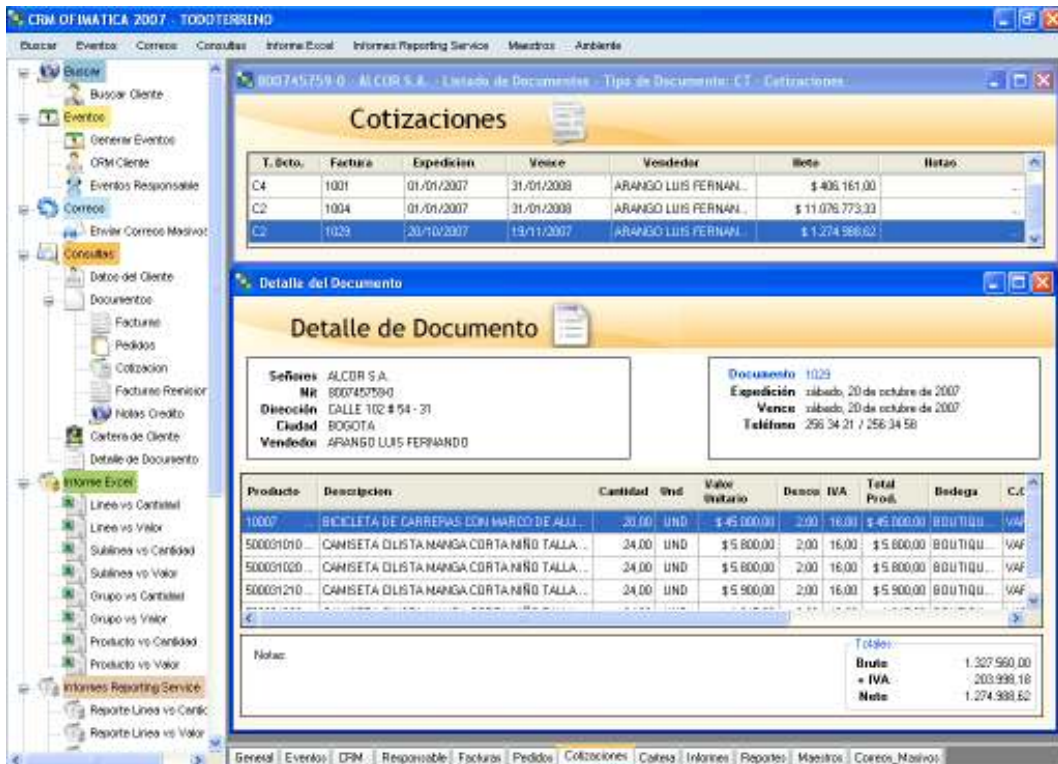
CRM OFIMATICA 2007 - TODOTERRENO

Buscar Eventos Correos Consultas Informe Excel Informes Reporting Service Maestros Ambiente

Buscar
Buscar Cliente
Eventos
Generar Eventos
CRM Cliente
Eventos Responsable
Correos
Enviar Correos Masivos
Consultas
Datos del Cliente
Documentos
Facturas
Pedidos
Cotizacion
Facturas Remisior
Notas Credito
Cartera de Cliente
Detalle de Documento
Informe Excel
Linea vs Cantidad
Linea vs Valor
Sublinea vs Cantidad
Sublinea vs Valor
Grupo vs Cantidad
Grupo vs Valor
Producto vs Cantidad
Producto vs Valor
Informes Reporting Service
Reporte Linea vs Cantic
Reporte Linea vs Valor

800745759-0 - ALCOR S.A. - Listado de Documentos - Tipo de Documento: CT - Cotizaciones

Cotizaciones

| T. Dcto. | Factura | Expedicion | Vence | Vendedor | Neto | Notas |
|---|---|---|---|---|---|---|
| C4 | 1001 | 01/01/2007 | 31/01/2008 | ARANGO LUIS FERNAN... | $ 406.161,00 | |
| C2 | 1004 | 01/01/2007 | 31/01/2008 | ARANGO LUIS FERNAN... | $ 11.076.773,33 | |
| C2 | 1029 | 20/10/2007 | 19/11/2007 | ARANGO LUIS FERNAN... | $ 1.274.988,62 | |

Detalle del Documento

Detalle de Documento

Señores ALCOR S.A.
Nit 8007457590
Direccion CALLE 102 # 54 - 31
Ciudad BOGOTA
Vendedor ARANGO LUIS FERNANDO

Documento 1029
Expedición sábado, 20 de octubre de 2007
Vence sábado, 20 de octubre de 2007
Teléfono 256 34 21 / 256 34 58

| Producto | Descripcion | Cantidad | Und | Valor Unitario | Descu | IVA | Total Prod. | Bodega | C.C |
|---|---|---|---|---|---|---|---|---|---|
| 10007 | BICICLETA DE CARRERAS CON MARCO DE ALU... | 20,00 | UND | $ 45.000,00 | 2,00 | 16,00 | $ 45.000,00 | BOUTIQU... | VAF |
| 500031010... | CAMISETA CILISTA MANGA CORTA NIÑO TALLA ... | 24,00 | UND | $ 5.800,00 | 2,00 | 16,00 | $ 5.800,00 | BOUTIQU... | VAF |
| 500031020... | CAMISETA CILISTA MANGA CORTA NIÑO TALLA ... | 24,00 | UND | $ 5.800,00 | 2,00 | 16,00 | $ 5.800,00 | BOUTIQU... | VAF |
| 500031210... | CAMISETA CILISTA MANGA CORTA NIÑO TALLA ... | 24,00 | UND | $ 5.900,00 | 2,00 | 16,00 | $ 5.900,00 | BOUTIQU... | VAF |

Notas:

Totales
Bruto 1.327.560,00
+ IVA 203.998,18
Neto 1.274.988,62

General Eventos CRM Responsable Facturas Pedidos Cotizaciones Cartera Informes Reportes Maestros Correos_Masivos